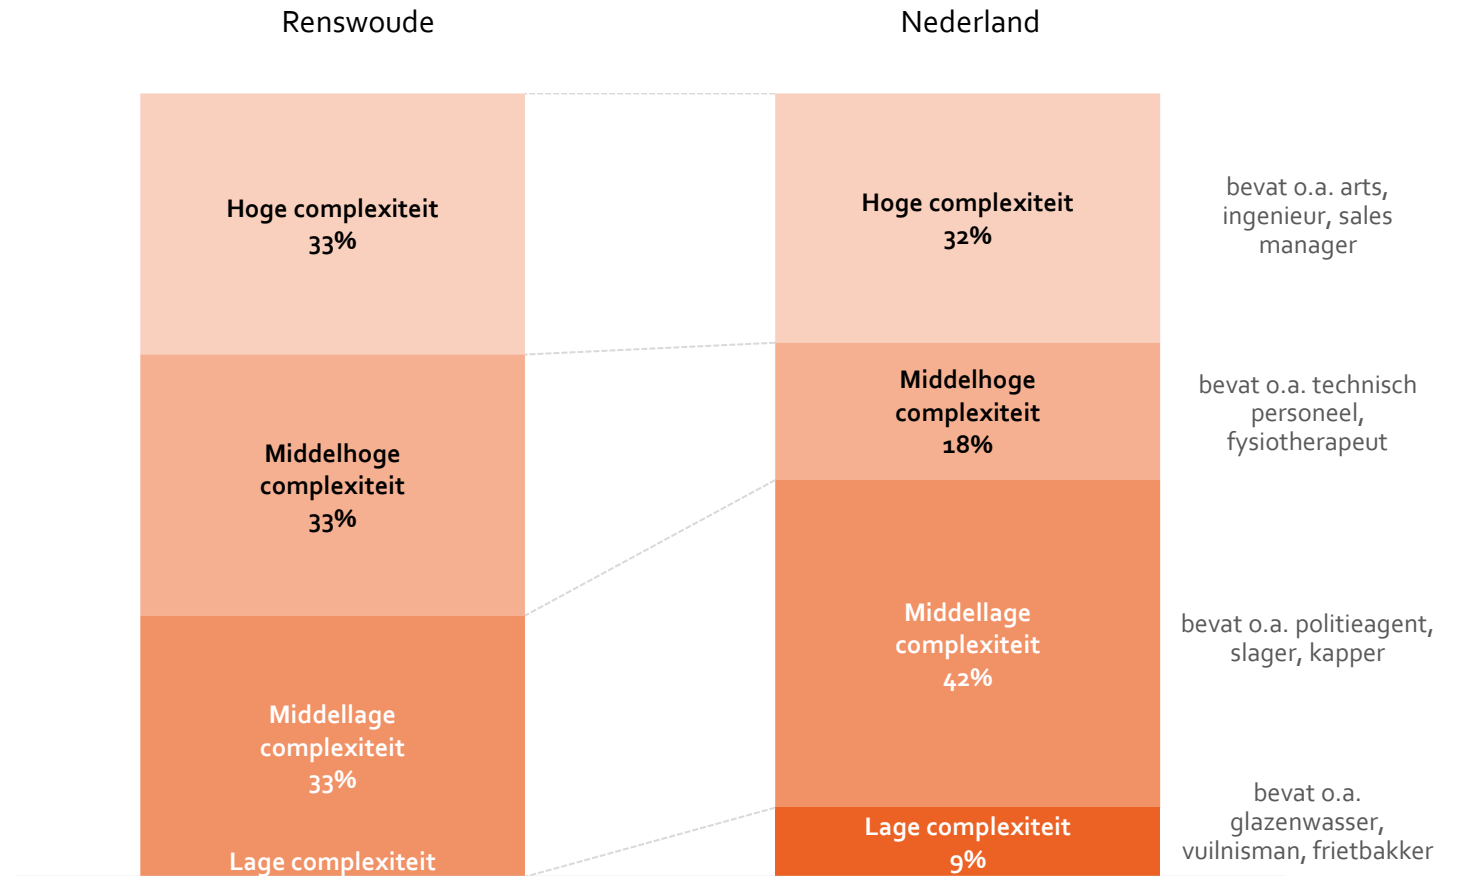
Renswoude

Nederland

Hoge complexiteit
33%

Middelhoge complexiteit
33%

Middellage complexiteit
33%

Lage complexiteit

Hoge complexiteit
32%

Middelhoge complexiteit
18%

Middellage complexiteit
42%

Lage complexiteit
9%

bevat o.a. arts, ingenieur, sales manager

bevat o.a. technisch personeel, fysiotherapeut

bevat o.a. politieagent, slager, kapper

bevat o.a. glazenwasser, vuilnisman, frietbakker